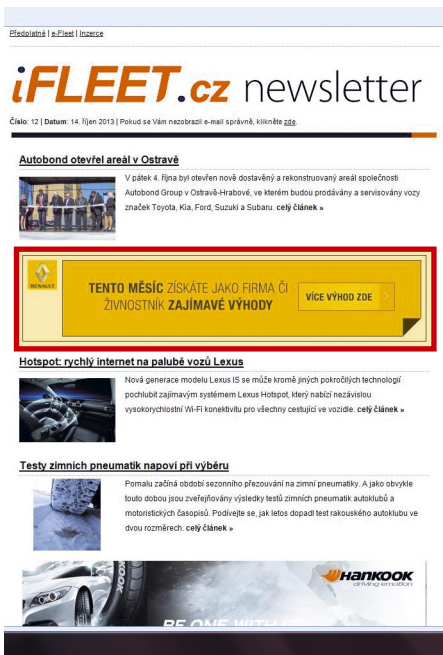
Předplatné | e-Fleet | Inzerce

iFLEET.cz newsletter

Číslo: 12 | Datum: 14. říjen 2013 | Pokud se Vám nezobrazil e-mail správně, klikněte zde.

Autobond otevřel areál v Ostravě

V pátek 4. října byl otevřen nově dostavěný a rekonstruovaný areál společnosti Autobond Group v Ostravě-Hrabové, ve kterém budou prodávány a servisovány vozy značek Toyota, Kia, Ford, Suzuki a Subaru. celý článek »

RENAULT

TENTO MĚSÍC ZÍSKÁTE JAKO FIRMA ČI ŽIVNOSTNÍK ZAJÍMAVÉ VÝHODY

VÍCE VÝHOD ZDE

Hotspot: rychlý internet na palubě vozů Lexus

Nová generace modelu Lexus IS se může kromě jiných pokročilých technologií pochlubit zajímavým systémem Lexus Hotspot, který nabízí nezávislou vysokorychlostní Wi-Fi konektivitu pro všechny cestující ve vozidle. celý článek »

Testy zimních pneumatik napoví při výběru

Pomalu začíná období sezonního přezouvání na zimní pneumatiky. A jako obvykle touto dobou jsou zveřejňovány výsledky testů zimních pneumatik autoklubů a motoristických časopisů. Podívejte se, jak letos dopadl test rakouského autoklubu ve dvou rozměrech. celý článek »

HANKOOK
driving emotion

BE ONE WITH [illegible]